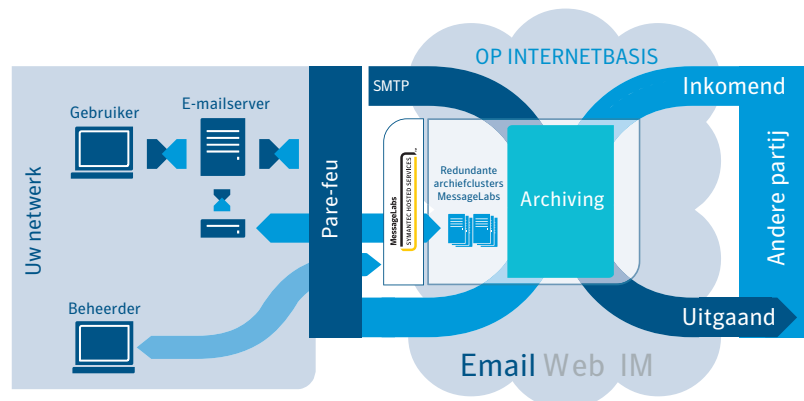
OP INTERNETBASIS

SMTP

Inkomend

Gebruiker

E-mailserver

Uw netwerk

Pare-feu

MessageLabs
SYMANTEC HOSTED SERVICES

Redundante archiefclusters MessageLabs

Archiving

Andere partij

Beheerder

Uitgaand

Email Web IM